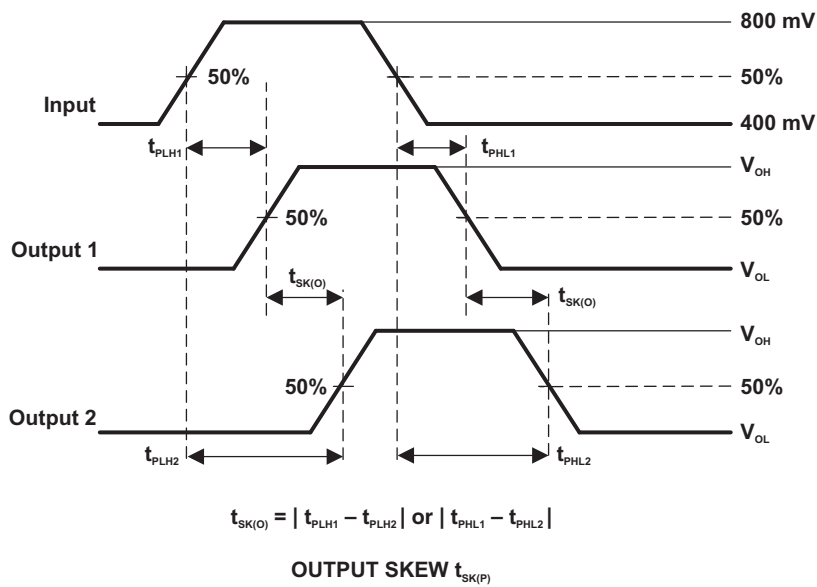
800 mV

50%

50%

Input

400 mV

$t_{PLH1}$

$t_{PHL1}$

$V_{OH}$

50%

50%

Output 1

$V_{OL}$

$t_{SK(O)}$

$t_{SK(O)}$

$V_{OH}$

50%

50%

Output 2

$V_{OL}$

$t_{PLH2}$

$t_{PHL2}$

$t_{SK(O)} = | t_{PLH1} – t_{PLH2} | \text{ or } | t_{PHL1} – t_{PHL2} |$

OUTPUT SKEW $t_{SK(P)}$